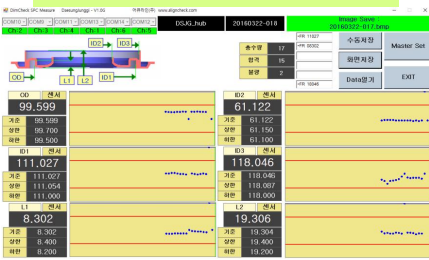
DimCheck SPC Measure Daesungungp - V1.0G 이메일문의 www.aligncheck.com

COM10 COM11 COM13 COM14 COM12

Ch.2 Ch.3 Ch.4 Ch.1 Ch.6 Ch.5

DSJG_hub 20160322-018

Image Save 20160322-017.bmp

ID2 ID3

OD L1 L2 ID1

총수량 17
합격 15
불량 2

수동저장
화면저장
Data열기
Master Set
EXIT

OD 센서
99.599
기준 99.599
상한 99.700
하한 99.500

ID2 센서
61.122
기준 61.122
상한 61.150
하한 61.100

ID1 센서
111.027
기준 111.027
상한 111.054
하한 111.000

ID3 센서
118.046
기준 118.046
상한 118.087
하한 118.000

L1 센서
8.302
기준 8.302
상한 8.400
하한 8.200

L2 센서
19.306
기준 19.304
상한 19.400
하한 19.200